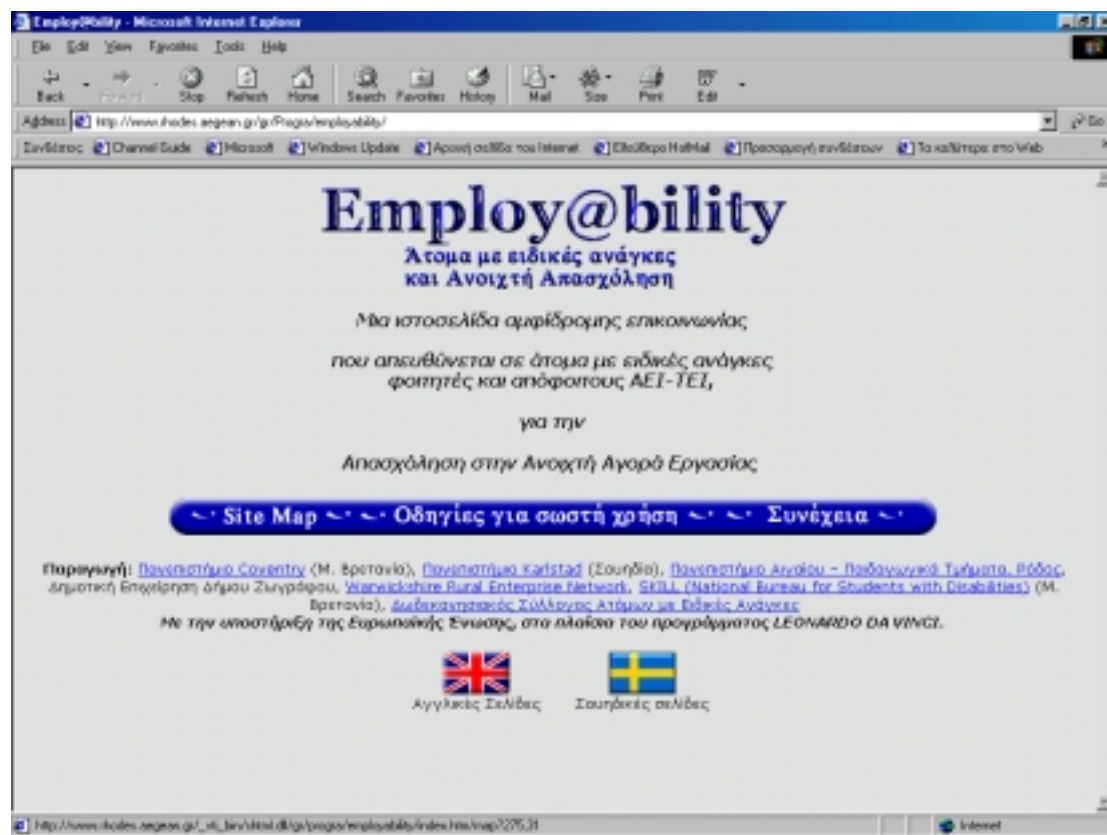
Employ@bility - Microsoft Internet Explorer

File Edit View Favorites Tools Help

Back Forward Stop Refresh Home Search Favorites History Mail Size Print Edit

Address http://www.rhodes.aegean.gr/gr/Progus/employability/

Go

Συνδέσεις Channel Guide Microsoft Windows Update Αρχική σελίδα του Internet Ελεύθερο HotMail Προσαρμογή συνδέσεων Τα καλύτερα στο Web

Employ@bility
Άτομα με ειδικές ανάγκες
και Ανοιχτή Απασχόληση

Μια ιστοσελίδα αμφίδρομης επικοινωνίας

που απευθύνεται σε άτομα με ειδικές ανάγκες
φοιτητές και απόφοιτους ΑΕΙ-ΤΕΙ,

για την

Απασχόληση στην Ανοιχτή Αγορά Εργασίας

Site Map Οδηγίες για σωστή χρήση Συνέχεια

Παραγωγή: Πανεπιστήμιο Coventry (Μ. Βρετανία), Πανεπιστήμιο Karlstad (Σουηδία), Πανεπιστήμιο Αιγαίου – Παιδαγωγικό Τμήματα, Ρόδος, Δημοτική Επιχείρηση Δήμου Ζωγράφου, Warwickshire Rural Enterprise Network, SKILL (National Bureau for Students with Disabilities) (Μ. Βρετανία), Διαδικτυακός Σύλλογος Ατόμων με Ειδικές Ανάγκες
Με την υποστήριξη της Ευρωπαϊκής Ένωσης, στα πλαίσια του προγράμματος LEONARDO DA VINCI.

Αγγλικές Σελίδες Σουηδικές σελίδες

http://www.rhodes.aegean.gr/_vti_bin/shtml.dll/gr/progus/employability/index.htm/map?275,31

Internet